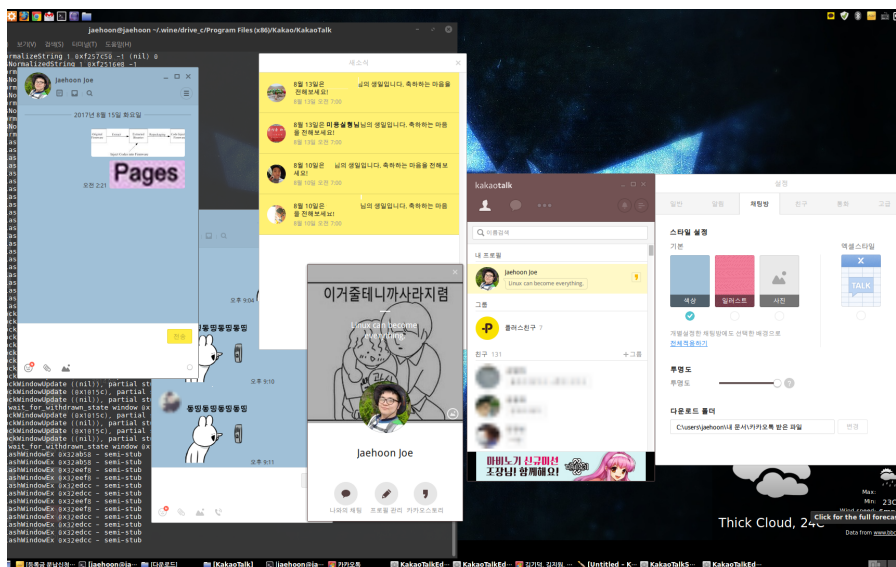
jaehoon@jaehoon ~/.wine/drive_c/Program Files (x86)/Kakao/KakaoTalk

보기(V) 검색(S) 터미널(T) 도움말(H)

rmalizeString ( 0xf257c58 -) (nil) 0
NormalizeString ( 0xf251e0 -)

Jaehoon Joe

2017년 8월 15일 화요일

Pages

오전 2:21

전송

새소식

8월 13일은 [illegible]님의 생일입니다. 축하하는 마음을 전해보세요!
8월 13일 오전 7:00

8월 13일은 미롱실험님의 생일입니다. 축하하는 마음을 전해보세요!
8월 13일 오전 7:00

8월 10일은 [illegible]님의 생일입니다. 축하하는 마음을 전해보세요!
8월 10일 오전 7:00

8월 10일은 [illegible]님의 생일입니다. 축하하는 마음을 전해보세요!
8월 10일 오전 7:00

오후 9:06

동띵동띵동띵

오후 9:10

동띵동띵동띵

오후 9:11

이거줄테니까사라지렴

Linux can become everything.

Jaehoon Joe

나와의 채팅 프로필 관리 카카오스토리

kakaotalk

이름검색

내 프로필

Jaehoon Joe

Linux can become everything.

그룹

플러스친구 7

친구 131

+ 그룹

마비노기 신규미션 조장님 함께해요!

설정

일반 알림 채팅방 친구 통화 고급

스타일 설정

기본

색상 일러스트 사진

액셀스타일

TALK

개별설정한 채팅방에도 선택한 배경으로

전체적용하기

투명도

투명도

다운로드 폴더

C:\users\jaehoon\내 문서\카카오톡 받은 파일

변경

ckWindowUpdate ((nil)), partial st
ckWindowUpdate ( 0x10(5c), partial
ckWindowUpdate ((nil)), partial st
wait_for_withdrawn_state window 0x
ckWindowUpdate ( 0x1815c), partial
ckWindowUpdate ((nil)), partial st
ckWindowUpdate ((nil)), partial st
wait_for_withdrawn_state window 0x
ashWindowEx 0x32ab58 - semi-stub
ashWindowEx 0x32ab58 - semi-stub
ashWindowEx 0x32eef8 - semi-stub
ashWindowEx 0x32eef8 - semi-stub
ashWindowEx 0x32edcc - semi-stub
ashWindowEx 0x32edcc - semi-stub
ashWindowEx 0x32eef8 - semi-stub
ashWindowEx 0x32eef8 - semi-stub
ashWindowEx 0x32edcc - semi-stub
ashWindowEx 0x32edcc - semi-stub

Max:
Min:
23C
Thick Cloud, 24C
Click for the full forecast
Data from www.bbc

[동류교 문남신래 [jaehoon@ja... [다운로드] [KakaoTalk] jaehoon@ja... 카카오톡 KakaoTalkEd... KakaoTalkEd... 김기덕 김지원 [Untitled - K... KakaoTalkS... KakaoTalkEd...